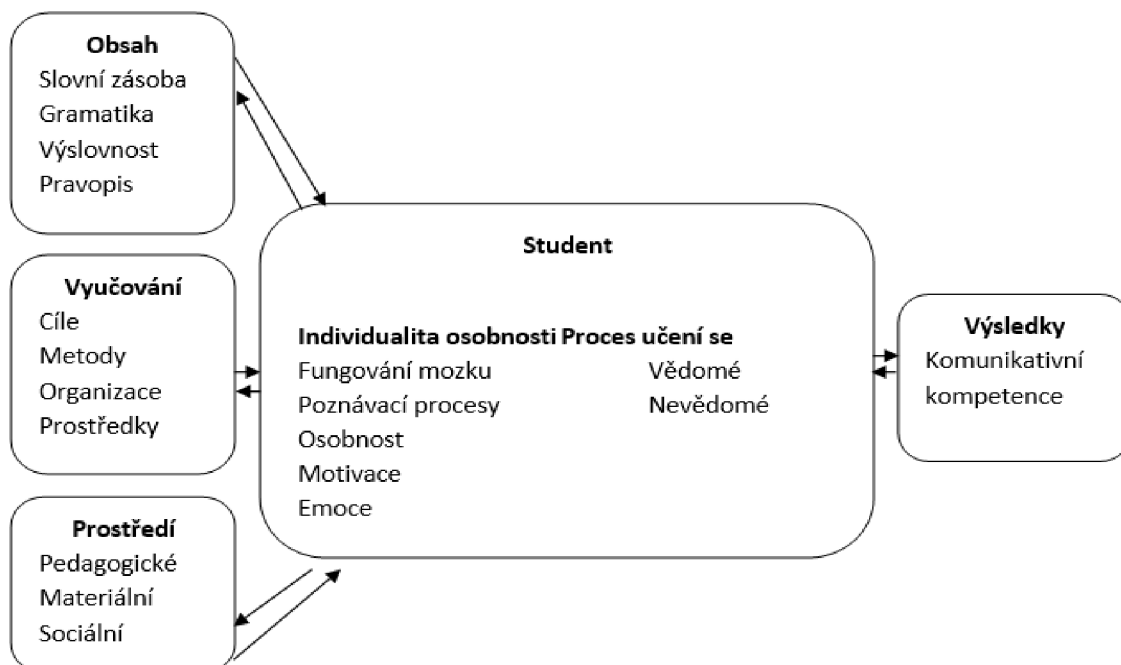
Obsah
Slovní zásoba
Gramatika
Výslovnost
Pravopis

Vyučování
Cíle
Metody
Organizace
Prostředky

Prostředí
Pedagogické
Materiální
Sociální

Student

Individualita osobnosti
Fungování mozku
Poznávací procesy
Osobnost
Motivace
Emoce

Proces učení se
Vědomé
Nevědomé

Výsledky
Komunikativní kompetence